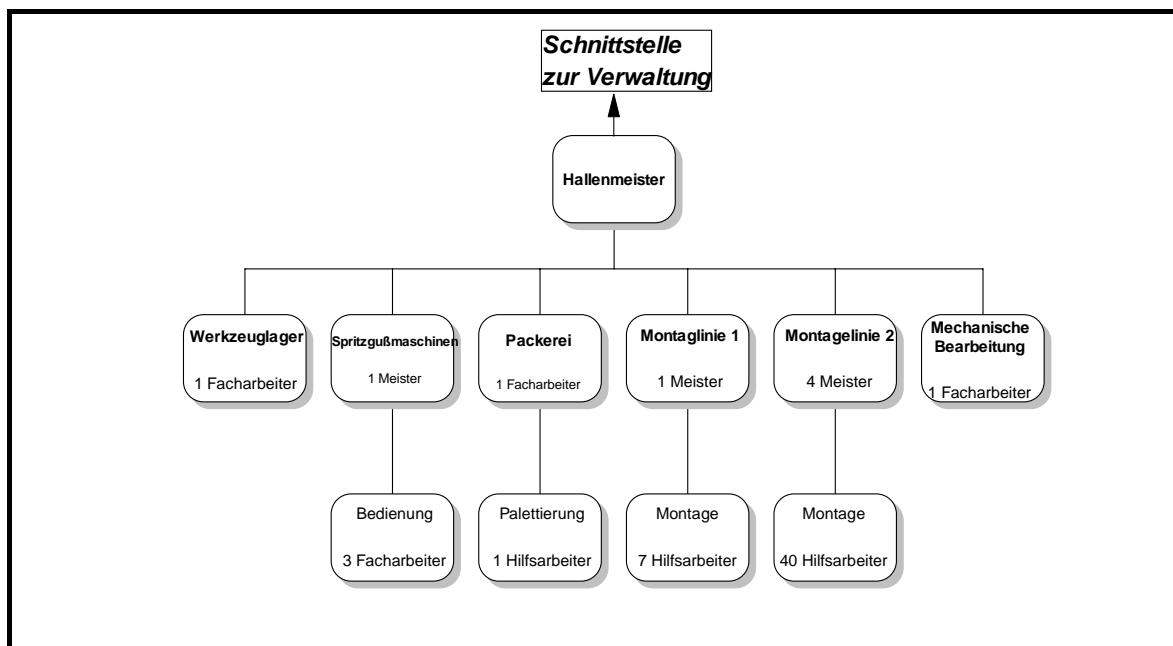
Schnittstelle zur Verwaltung

Hallenmeister

Werkzeuglager
1 Facharbeiter

Spritzgußmaschinen
1 Meister

Packerei
1 Facharbeiter

Montaglinie 1
1 Meister

Montagelinie 2
4 Meister

Mechanische Bearbeitung
1 Facharbeiter

Bedienung
3 Facharbeiter

Palettierung
1 Hilfsarbeiter

Montage
7 Hilfsarbeiter

Montage
40 Hilfsarbeiter